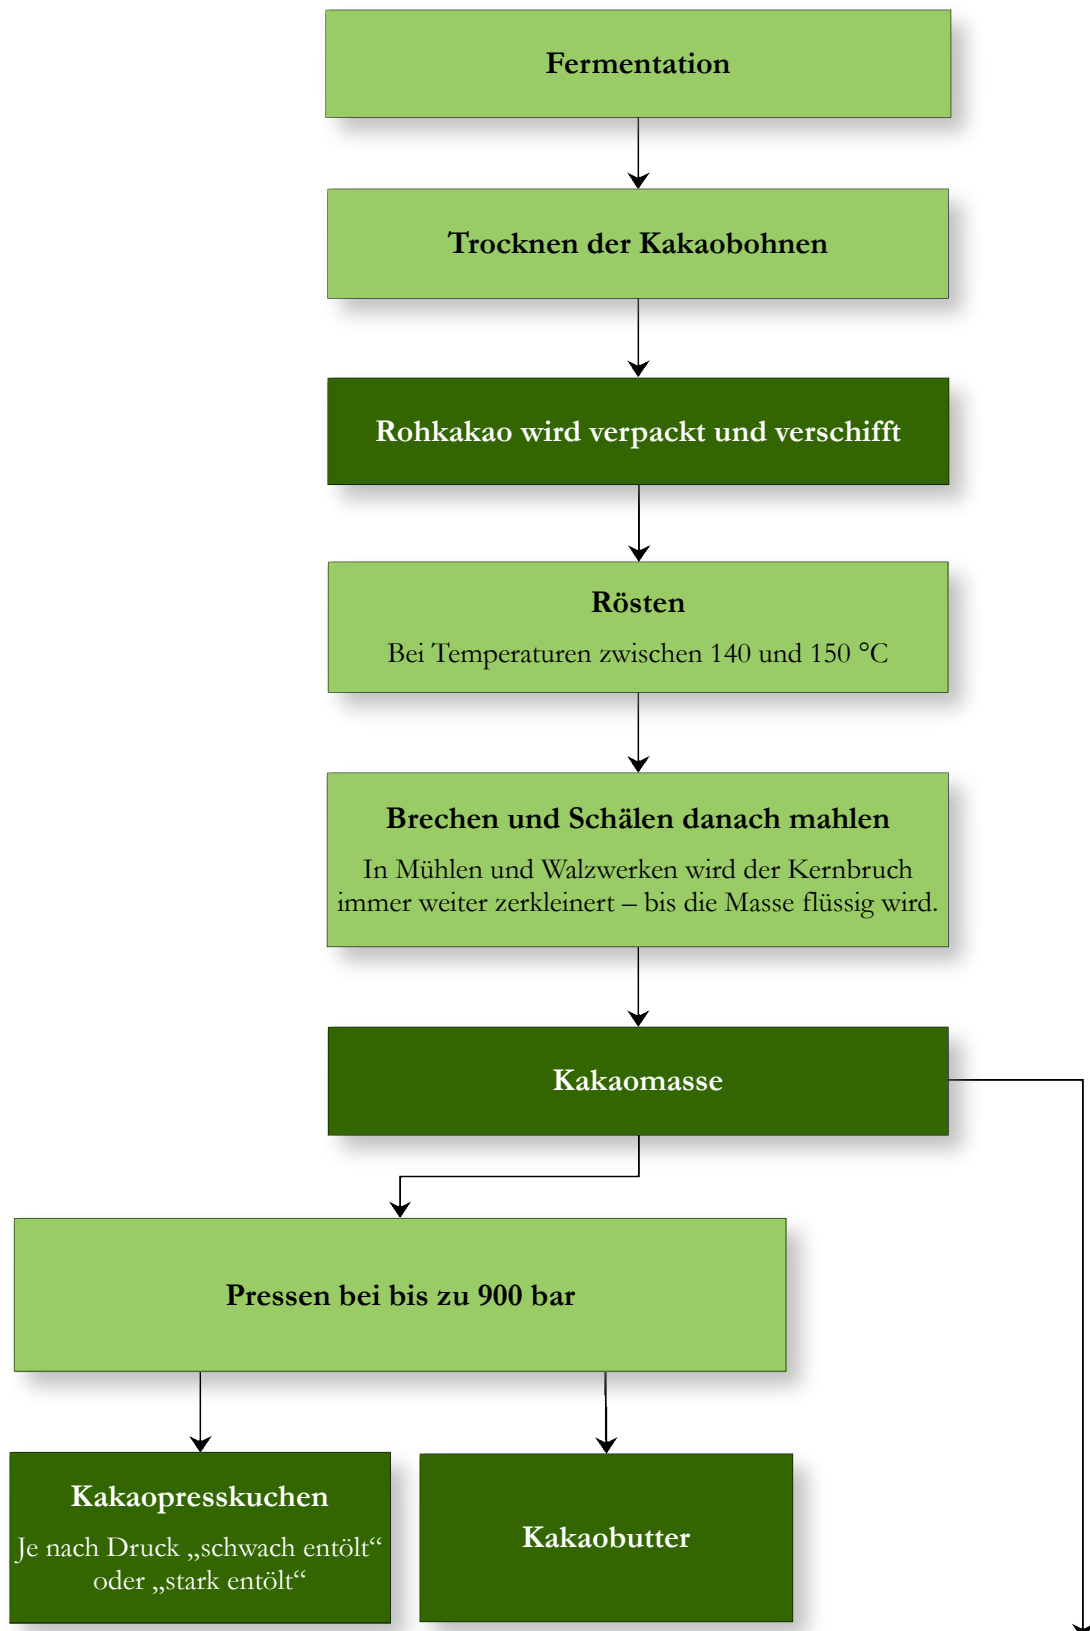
Fermentation

Trocknen der Kakaobohnen

Rohkakao wird verpackt und verschifft

Rösten

Bei Temperaturen zwischen 140 und 150 °C

Brechen und Schälen danach mahlen

In Mühlen und Walzwerken wird der Kernbruch immer weiter zerkleinert – bis die Masse flüssig wird.

Kakaomasse

Pressen bei bis zu 900 bar

Kakaopresskuchen

Je nach Druck „schwach entölt“ oder „stark entölt“

Kakaobutter